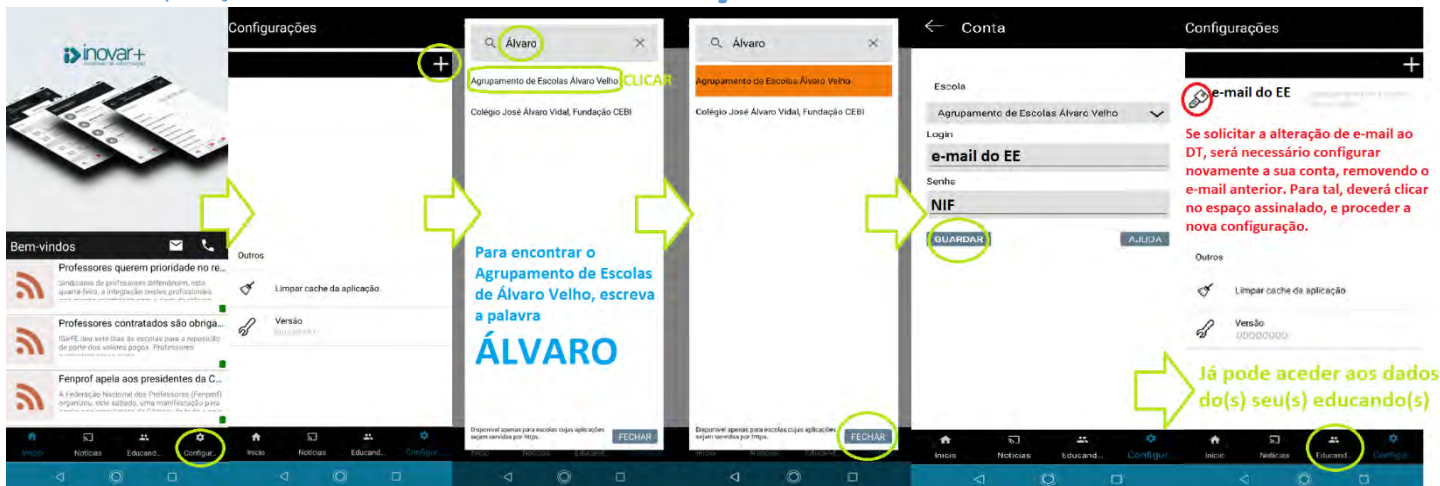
inovar+

Bem-vindos

Professores querem prioridade no re...

Sindicatos de professores defendem, nesta quarta-feira, a integração destes profissionais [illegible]

Professores contratados são obriga...

IGeFE deu este dias às escolas para a reposição de parte dos valores pagos. Professores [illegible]

Fenprof apela aos presidentes da C...

A Federação Nacional dos Professores (Fenprof) organizou, este sábado, uma manifestação para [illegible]

Início Notícias Educand... Configur...

Configurações

+

Outros

Limpar cache da aplicação

Versão

Início Notícias Educand... Configur...

Álvaro

Agrupamento de Escolas Álvaro Velho CLICAR

Colégio José Álvaro Vidal, Fundação CEBI

Para encontrar o Agrupamento de Escolas de Álvaro Velho, escreva a palavra

ÁLVARO

Disponível apenas para escolas cujas aplicações sejam servidas por https.

FECHAR

Álvaro

Agrupamento de Escolas Álvaro Velho

Colégio José Álvaro Vidal, Fundação CEBI

Disponível apenas para escolas cujas aplicações sejam servidas por https.

FECHAR

Conta

Escola

Agrupamento de Escolas Álvaro Velho

Login

e-mail do EE

Senha

NIF

GUARDAR

AJUDA

Início Notícias Educand... Configur...

Configurações

+

e-mail do EE

Se solicitar a alteração de e-mail ao DT, será necessário configurar novamente a sua conta, removendo o e-mail anterior. Para tal, deverá clicar no espaço assinalado, e proceder a nova configuração.

Outros

Limpar cache da aplicação

Versão

Já pode aceder aos dados do(s) seu(s) educando(s)

Início Notícias Educand... Configur...